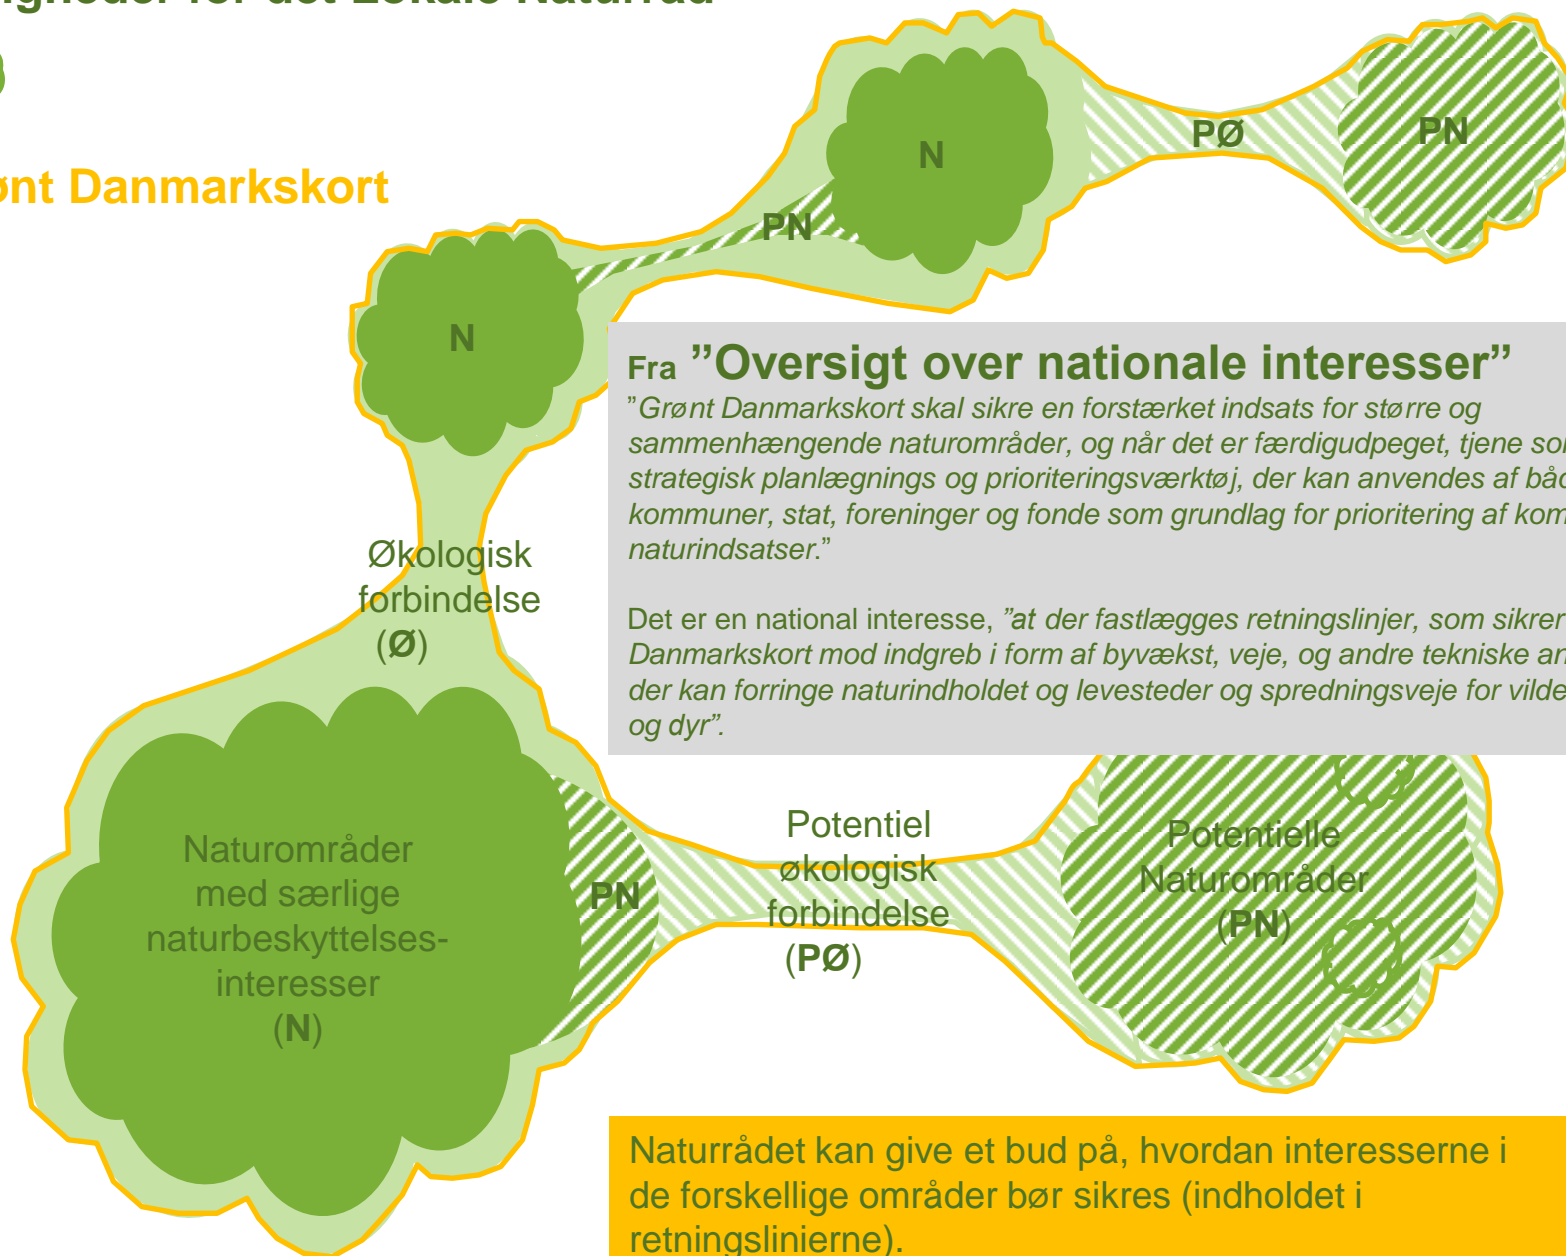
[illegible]gheder for det Lokale Naturråd

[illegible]ønt Danmarkskort

N

PØ

PN

PN

N

Fra ”Oversigt over nationale interesser”
”Grønt Danmarkskort skal sikre en forstærket indsats for større og sammenhængende naturområder, og når det er færdigudpeget, tjene so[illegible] strategisk planlægnings og prioriteringsværktøj, der kan anvendes af bå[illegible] kommuner, stat, foreninger og fonde som grundlag for prioritering af kom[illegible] naturindsatser.”

Det er en national interesse, ”at der fastlægges retningslinjer, som sikrer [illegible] Danmarkskort mod indgreb i form af byvækst, veje, og andre tekniske an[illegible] der kan forringe naturindholdet og levesteder og spredningsveje for vilde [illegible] og dyr”.

Økologisk forbindelse (Ø)

Naturområder med særlige naturbeskyttelses-interesser (N)

PN

Potentiel økologisk forbindelse (PØ)

Potentielle Naturområder (PN)

Naturrådet kan give et bud på, hvordan interesserne i de forskellige områder bør sikres (indholdet i retningslinierne).